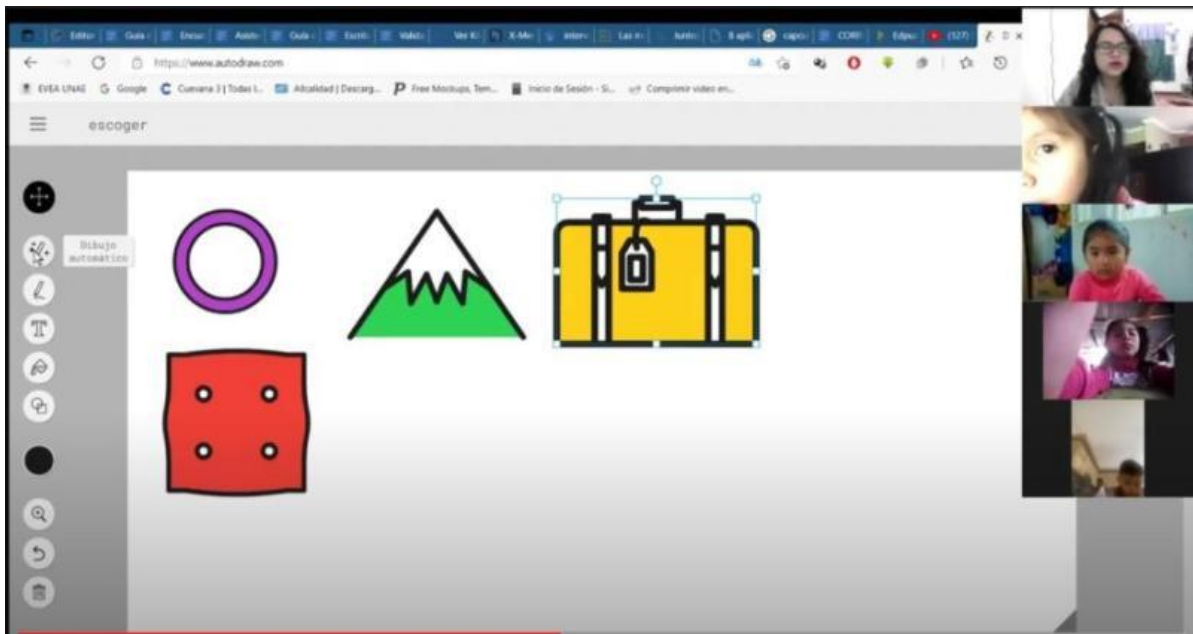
Editor | Guía | Ensay | Asiste | Guía | Escrit | Valida | Ver Ki | X-Me | interv | Las n | Junto | 8 apli | capcu | CORI | Edpu | (127)

https://www.autodraw.com

EVEA UNAE  G Google  C Cuevana 3 | Todas l...  Alcaldía | Descarg...  P Free Mockups, Tem...  Inicio de Sesión - Si...  Comprimir video en...

escoger

Dibujo automático